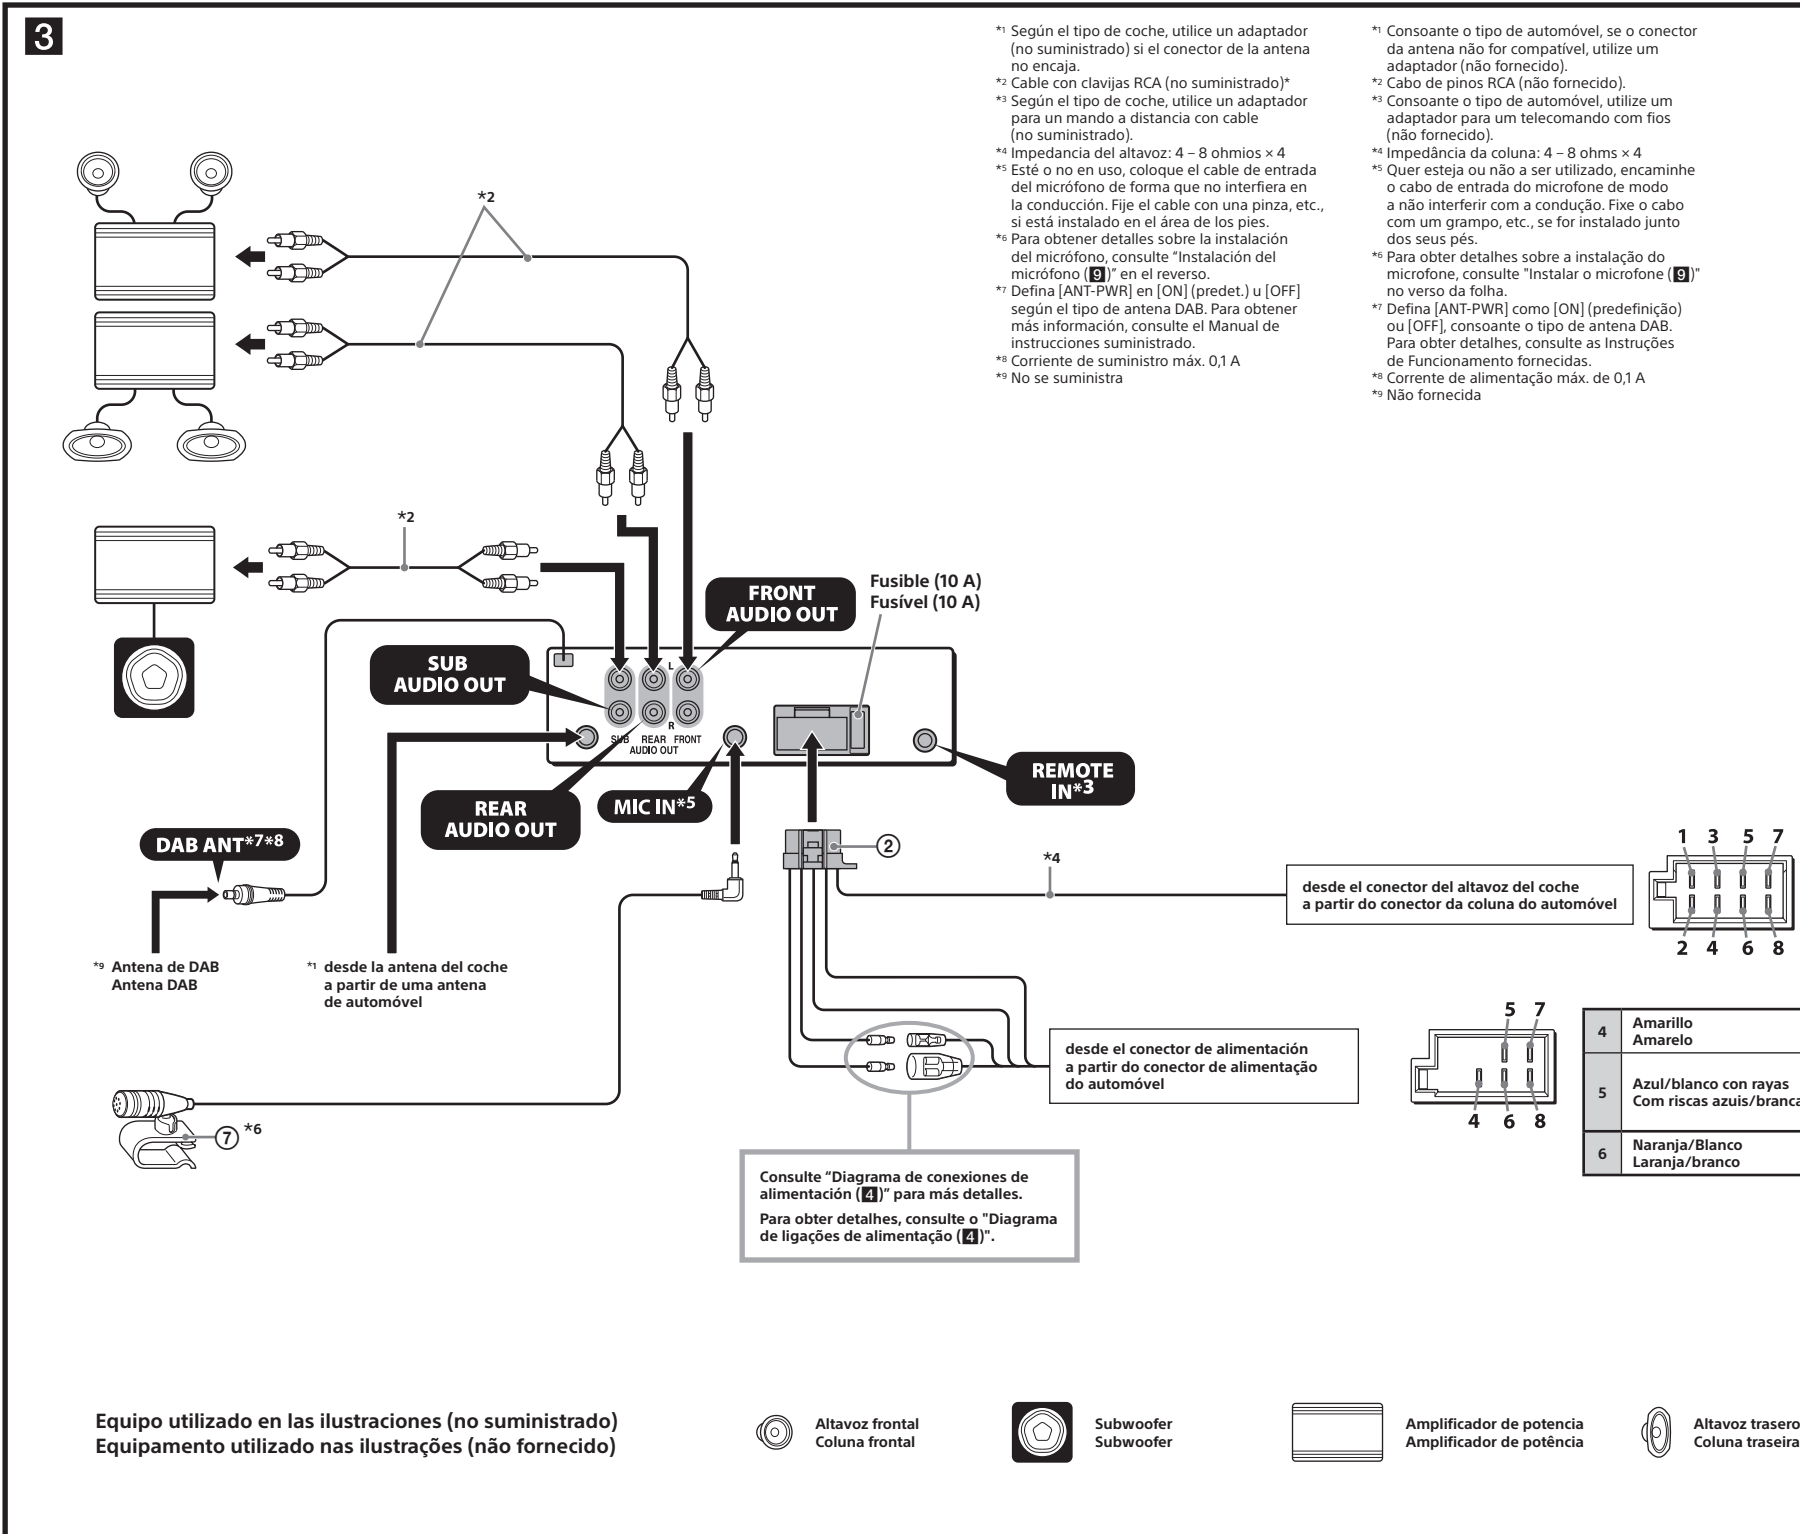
3

*1 Según el tipo de coche, utilice un adaptador (no suministrado) si el conector de la antena no encaja.
*2 Cable con clavijas RCA (no suministrado)*
*3 Según el tipo de coche, utilice un adaptador para un mando a distancia con cable (no suministrado).
*4 Impedancia del altavoz: 4 – 8 ohmios × 4
*5 Esté o no en uso, coloque el cable de entrada del micrófono de forma que no interfiera en la conducción. Fije el cable con una pinza, etc., si está instalado en el área de los pies.
*6 Para obtener detalles sobre la instalación del micrófono, consulte "Instalación del micrófono (9)" en el reverso.
*7 Defina [ANT-PWR] en [ON] (predet.) u [OFF] según el tipo de antena DAB. Para obtener más información, consulte el Manual de instrucciones suministrado.
*8 Corriente de suministro máx. 0,1 A
*9 No se suministra

*1 Consoante o tipo de automóvel, se o conector da antena não for compatível, utilize um adaptador (não fornecido).
*2 Cabo de pinos RCA (não fornecido).
*3 Consoante o tipo de automóvel, utilize um adaptador para um telecomando com fios (não fornecido).
*4 Impedância da coluna: 4 – 8 ohms × 4
*5 Quer esteja ou não a ser utilizado, encaminhe o cabo de entrada do microfone de modo a não interferir com a condução. Fixe o cabo com um grampo, etc., se for instalado junto dos seus pés.
*6 Para obter detalhes sobre a instalação do microfone, consulte "Instalar o microfone (9)" no verso da folha.
*7 Defina [ANT-PWR] como [ON] (predefinição) ou [OFF], consoante o tipo de antena DAB. Para obter detalhes, consulte as Instruções de Funcionamento fornecidas.
*8 Corrente de alimentação máx. de 0,1 A
*9 Não fornecida

*2
*2
FRONT AUDIO OUT
Fusible (10 A)
Fusível (10 A)
SUB AUDIO OUT
L
R
SUB REAR FRONT AUDIO OUT
REMOTE IN*3
REAR AUDIO OUT
MIC IN*5
DAB ANT*7*8
②
*4
desde el conector del altavoz del coche
a partir do conector da coluna do automóvel
1 3 5 7
2 4 6 8
*9 Antena de DAB
Antena DAB
*1 desde la antena del coche
a partir de uma antena de automóvel
desde el conector de alimentación
a partir do conector de alimentação do automóvel
5 7
4 6 8

| 4 | Amarillo<br>Amarelo |
|---|---|
| 5 | Azul/blanco con rayas<br>Com riscas azuis/branca |
| 6 | Naranja/Blanco<br>Laranja/branco |

⑦ *6
Consulte "Diagrama de conexiones de alimentación (4)" para más detalles.
Para obter detalhes, consulte o "Diagrama de ligações de alimentação (4)".

Equipo utilizado en las ilustraciones (no suministrado)
Equipamento utilizado nas ilustrações (não fornecido)
Altavoz frontal
Coluna frontal
Subwoofer
Subwoofer
Amplificador de potencia
Amplificador de potência
Altavoz trasero
Coluna traseira